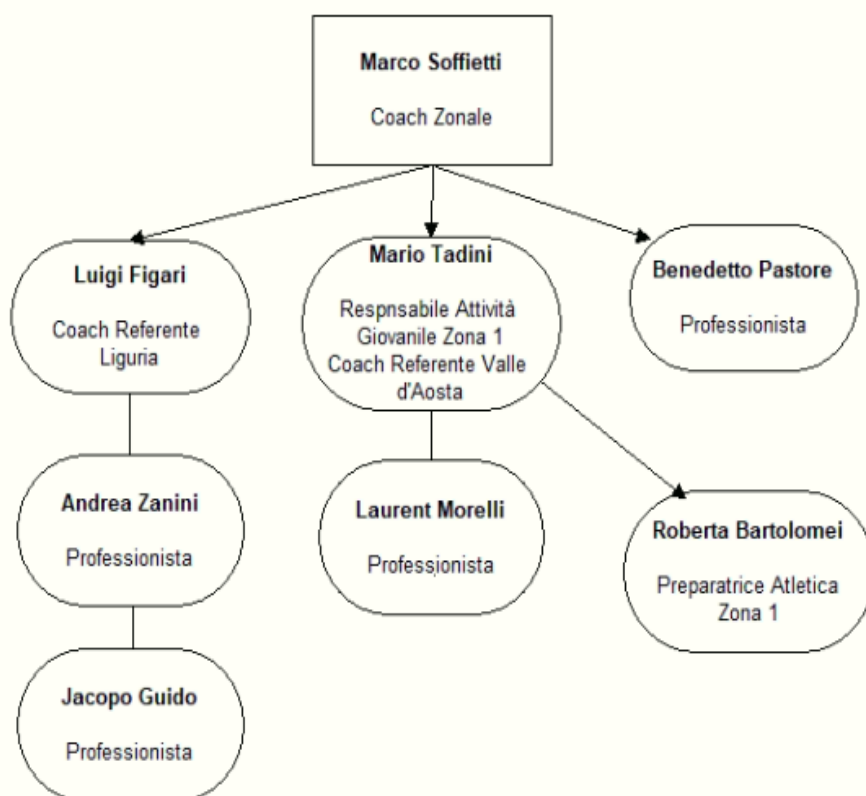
Marco Soffietti
Coach Zonale

Luigi Figari
Coach Referente Liguria

Mario Tadini
Respnsabile Attività Giovanile Zona 1 Coach Referente Valle d'Aosta

Benedetto Pastore
Professionista

Andrea Zanini
Professionista

Laurent Morelli
Professionista

Roberta Bartolomei
Preparatrice Atletica Zona 1

Jacopo Guido
Professionista